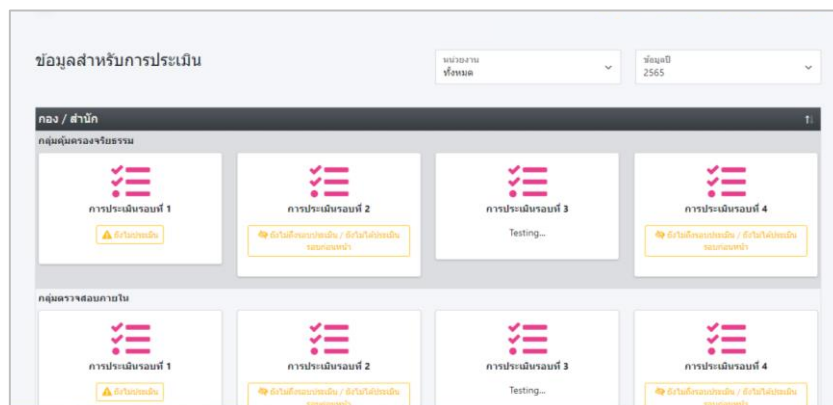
ข้อมูลสำหรับการประเมิน

หน่วยงาน
ทั้งหมด

ข้อมูลปี
2565

กอง / สำนัก

กลุ่มคุ้มครองจริยธรรม

การประเมินรอบที่ 1
ยังไม่ประเมิน

การประเมินรอบที่ 2
ยังไม่ถึงรอบประเมิน / ยังไม่ได้ประเมินรอบก่อนหน้า

การประเมินรอบที่ 3
Testing...

การประเมินรอบที่ 4
ยังไม่ถึงรอบประเมิน / ยังไม่ได้ประเมินรอบก่อนหน้า

กลุ่มตรวจสอบภายใน

การประเมินรอบที่ 1
ยังไม่ประเมิน

การประเมินรอบที่ 2
ยังไม่ถึงรอบประเมิน / ยังไม่ได้ประเมิน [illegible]

การประเมินรอบที่ 3
Testing...

การประเมินรอบที่ 4
ยังไม่ถึงรอบประเมิน / ยังไม่ได้ประเมิน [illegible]